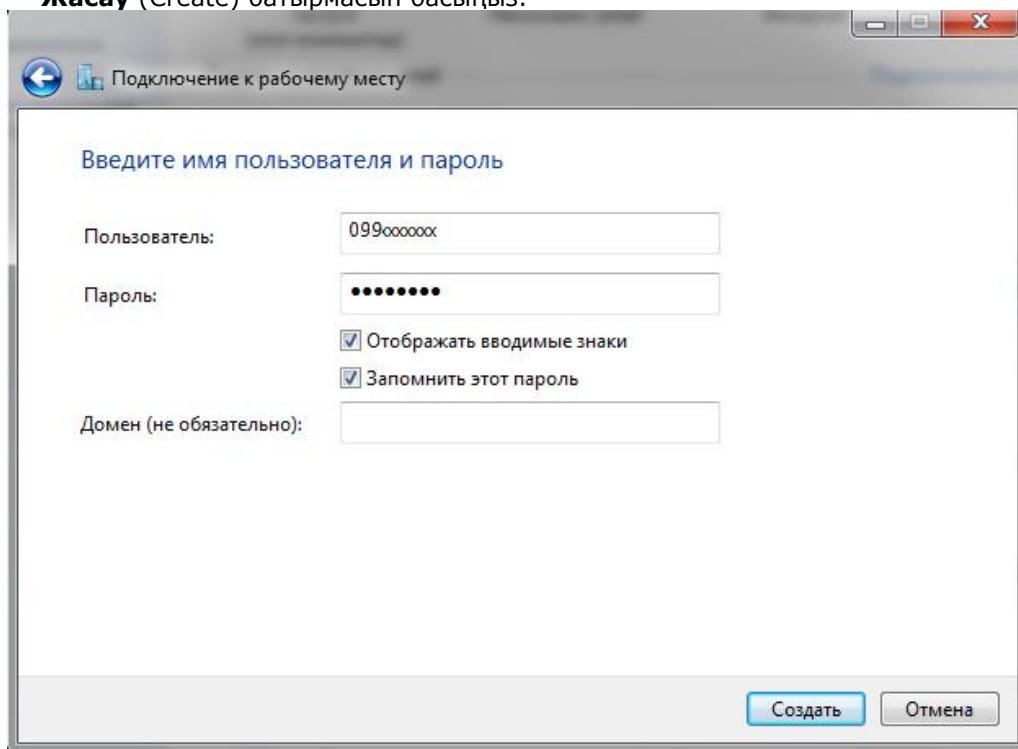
**Жасау** (Create) батырмасын басыңыз.

Подключение к рабочему месту

Введите имя пользователя и пароль

Пользователь: 099xxxxxx

Пароль: ••••••••

Отображать вводимые знаки

Запомнить этот пароль

Домен (не обязательно):

Создать Отмена